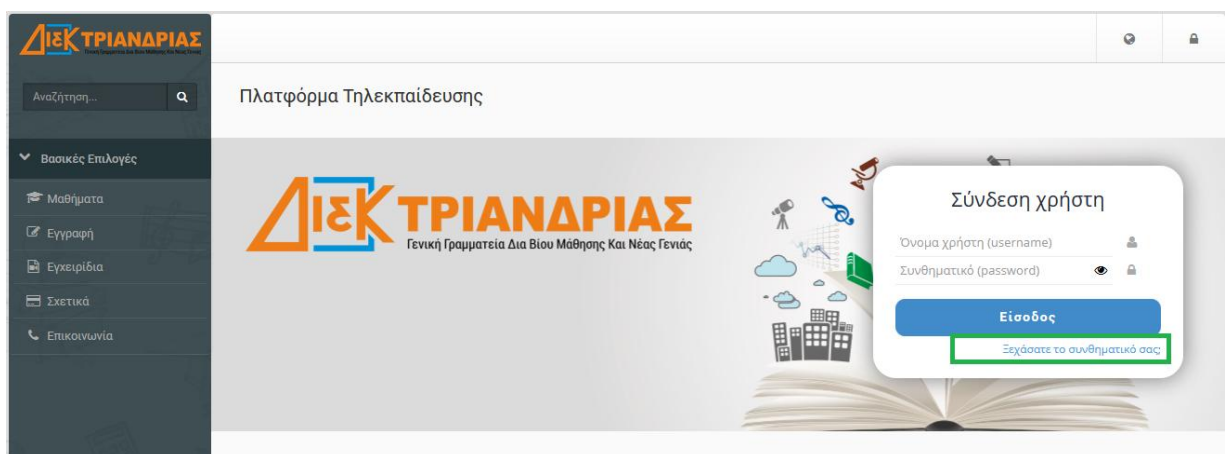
ΙΕΚ ΤΡΙΑΝΔΡΙΑΣ

Αναζήτηση...

Βασικές Επιλογές

Μαθήματα

Εγγραφή

Εγχειρίδια

Σχετικά

Επικοινωνία

Πλατφόρμα Τηλεκπαίδευσης

ΙΕΚ ΤΡΙΑΝΔΡΙΑΣ
Γενική Γραμματεία Δια Βίου Μάθησης Και Νέας Γενιάς

Σύνδεση χρήστη

Όνομα χρήστη (username)

Συνθηματικό (password)

Είσοδος

Ξεχάσατε το συνθηματικό σας;